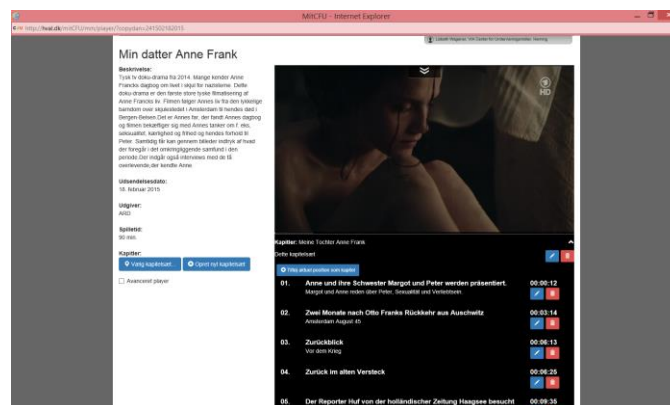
MitCFU - Internet Explorer

http://hval.dk/mitCFU/mm/player/loopydanu241502182015

Licens: Magasinet: 104 Center for Undervisningsmidler, Herning

Min datter Anne Frank

Beskrivelse:
Tysk tv doku-drama fra 2014. Mange kender Anne Francks dagbog om livet i skjul for nazisterne. Dette doku-drama er den første store tyske filmatisering af Anne Francks liv. Filmen følger Annes liv fra den lykkelige barndom over skjulestedet i Amsterdam til hendes død i Bergen-Belsen.Det er Annes far, der fandt Annes dagbog og filmen beskæftiger sig med Annes tanker om f. eks. seksualitet, kærlighed og frihed og hendes forhold til Peter. Samtidig får kan gennem billeder indblik af hvad der foregår i det omkringliggende samfund i den periode.Der indgår også interviews med de få overlevende,der kendte Anne.

Udsendelsesdato:
18. februar 2015

Udgiver:
ARD

Spilletid:
90 min.

Kapitler:
Vælg kapitelsæt
Opret nyt kapitelsæt

Avanceret player

Kapitler: Meine Tochter Anne Frank

Dette kapitelsæt

Tilføj aktuel position som kapitel

01. Anne und ihre Schwester Margot und Peter werden präsentiert. 00:00:12
Margot und Anne reden über Peter, Sexualität und Verliebtsein

02. Zwei Monate nach Otto Franks Rückkehr aus Auschwitz 00:03:14
Amsterdam August 45

03. Zurückblick 00:06:13
Vor dem Krieg

04. Zurück im alten Versteck 00:06:25

05. Der Reporter Huf von der holländischer Zeitung Haagsee besucht 00:09:35